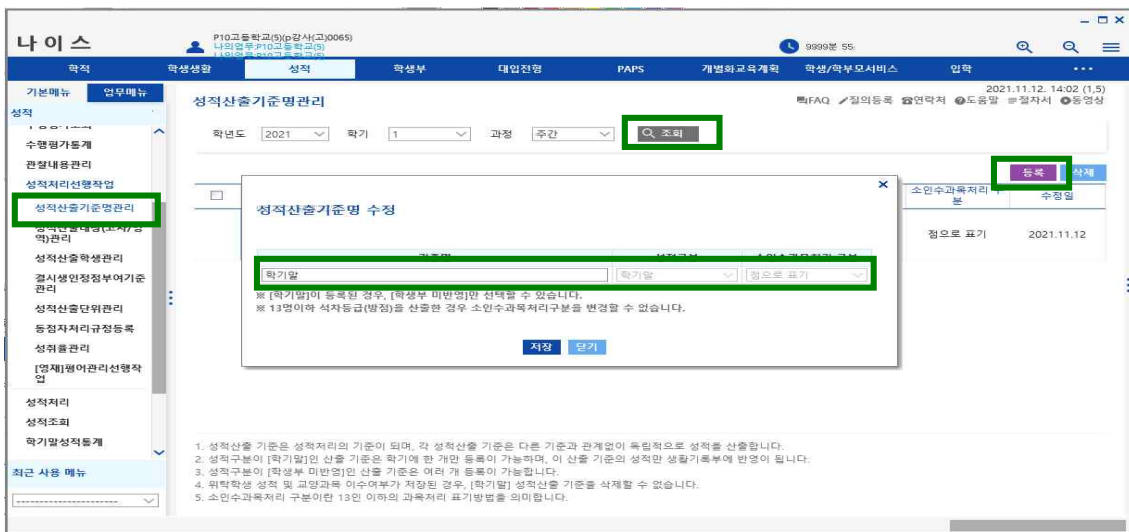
나이스

P10고등학교(5)(p강사(고)0065)
나의업무:P10고등학교(5)
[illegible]

9999분 55

학적 학생생활 성적 학생부 대입전형 PAPS 개별화교육계획 학생/학부모서비스 입학 • • •

기본메뉴 업무메뉴

성적
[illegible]
수행평가통계
관찰내용관리
성적처리선행작업
성적산출기준명관리
성적산출대상(교과/과목)관리
성적산출학생관리
결시생인정점부여기준관리
성적산출단위관리
동점자처리규정등록
석취율관리
[영재]평어관리선행작업
성적처리
성적조회
학기말성적통계

최근 사용 메뉴
------------------------

2021.11.12. 14:02 (1,5)
성적산출기준명관리
FAQ 질의등록 연락처 도움말 절차서 동영상

학년도 2021 학기 1 과정 주간 조회

등록 삭제

소인수과목처리구분 수정일
점으로 표기 2021.11.12

성적산출기준명 수정

| 기준명 | 성적구분 | 소인수과목처리구분 |
|---|---|---|
| 학기말 | 학기말 | 점으로 표기 |

※ [학기말]이 등록된 경우, [학생부 미반영]만 선택할 수 있습니다.
※ 13명이하 석차등급(방점)을 산출한 경우 소인수과목처리구분을 변경할 수 없습니다.

저장 닫기

1. 성적산출 기준은 성적처리의 기준이 되며, 각 성적산출 기준은 다른 기준과 관계없이 독립적으로 성적을 산출합니다.
2. 성적구분이 [학기말]인 산출 기준은 학기에 한 개만 등록이 가능하며, 이 산출 기준의 성적만 생활기록부에 반영이 됩니다.
3. 성적구분이 [학생부 미반영]인 산출 기준은 여러 개 등록이 가능합니다.
4. 위탁학생 성적 및 교양과목 이수여부가 저장된 경우, [학기말] 성적산출 기준을 삭제할 수 없습니다.
5. 소인수과목처리 구분이란 13인 이하의 과목처리 표기방법을 의미합니다.